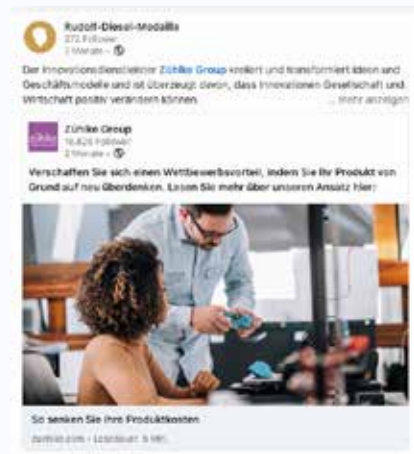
Rudolf-Diesel-Medaille
272 Follower
2 Monate • 

Der Innovationsdienstleister Zühlke Group kreiert und transformiert Ideen und Geschäftsmodelle und ist überzeugt davon, dass Innovationen Gesellschaft und Wirtschaft positiv verändern können. ... mehr anzeigen

Zühlke Group
16.826 Follower
2 Monate • 

Verschaffen Sie sich einen Wettbewerbsvorteil, indem Sie Ihr Produkt von Grund auf neu überdenken. Lesen Sie mehr über unseren Ansatz hier:

So senken Sie Ihre Produktkosten
zuehlke.com • Lesedauer: 5 Min.